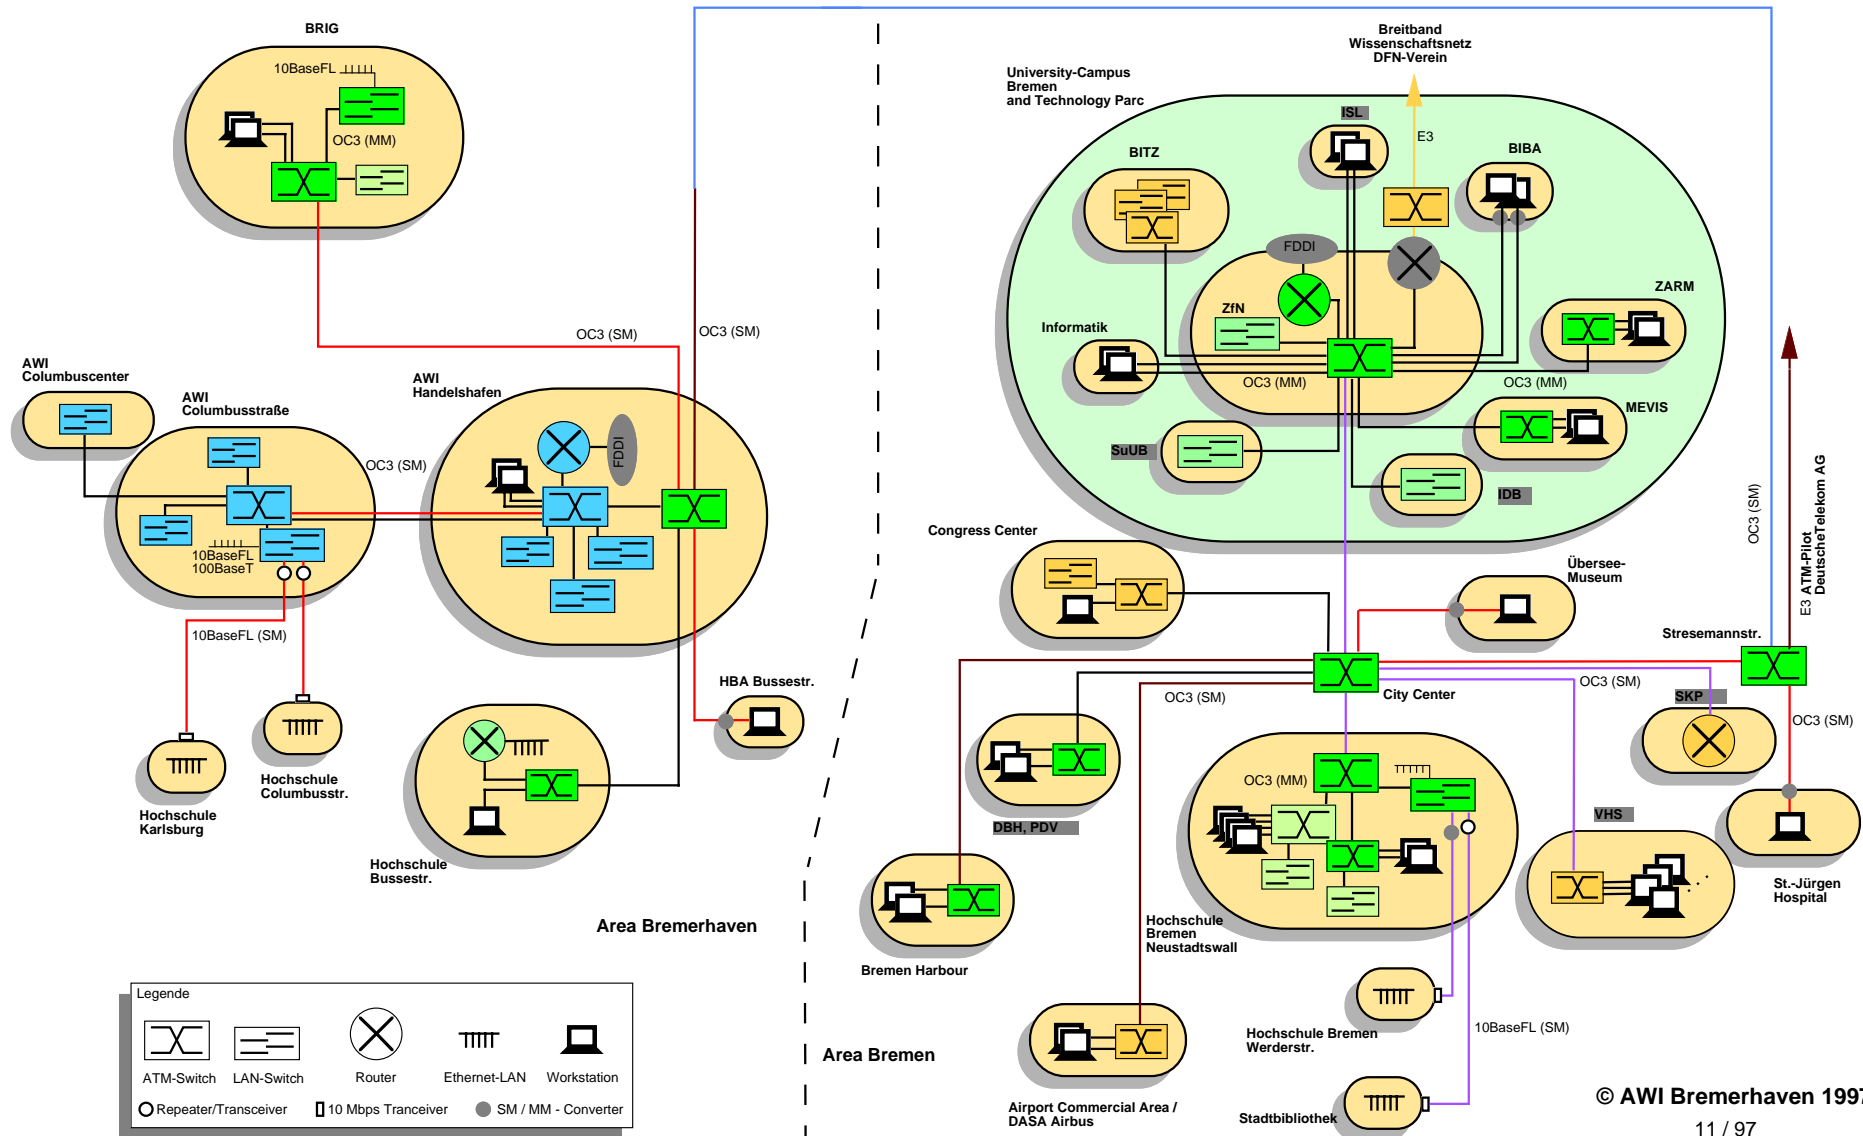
BRIG
10BaseFL
OC3 (MM)
OC3 (SM)
OC3 (SM)
AWI Columbuscenter
AWI Columbusstraße
OC3 (SM)
AWI Handelshafen
FDDI
10BaseFL
100BaseT
10BaseFL (SM)
HBA Bussestr.
Hochschule Karlsburg
Hochschule Columbusstr.
Hochschule Bussestr.
Area Bremerhaven
Breitband Wissenschaftsnetz DFN-Verein
University-Campus Bremen and Technology Parc
ISL
E3
BITZ
BIBA
FDDI
ZfN
ZARM
Informatik
OC3 (MM)
OC3 (MM)
MEVIS
SuUB
IDB
Congress Center
Übersee-Museum
OC3 (SM)
E3 ATM-Pilot DeutscheTelekom AG
Stresemannstr.
OC3 (SM)
City Center
OC3 (SM)
SKP
OC3 (SM)
OC3 (MM)
DBH, PDV
VHS
Bremen Harbour
Hochschule Bremen Neustadtswall
St.-Jürgen Hospital
Hochschule Bremen Werderstr.
10BaseFL (SM)
Area Bremen
Airport Commercial Area / DASA Airbus
Stadtbibliothek
© AWI Bremerhaven 1997
11 / 97
Legende
ATM-Switch
LAN-Switch
Router
Ethernet-LAN
Workstation
Repeater/Transceiver
10 Mbps Tranceiver
SM / MM - Converter